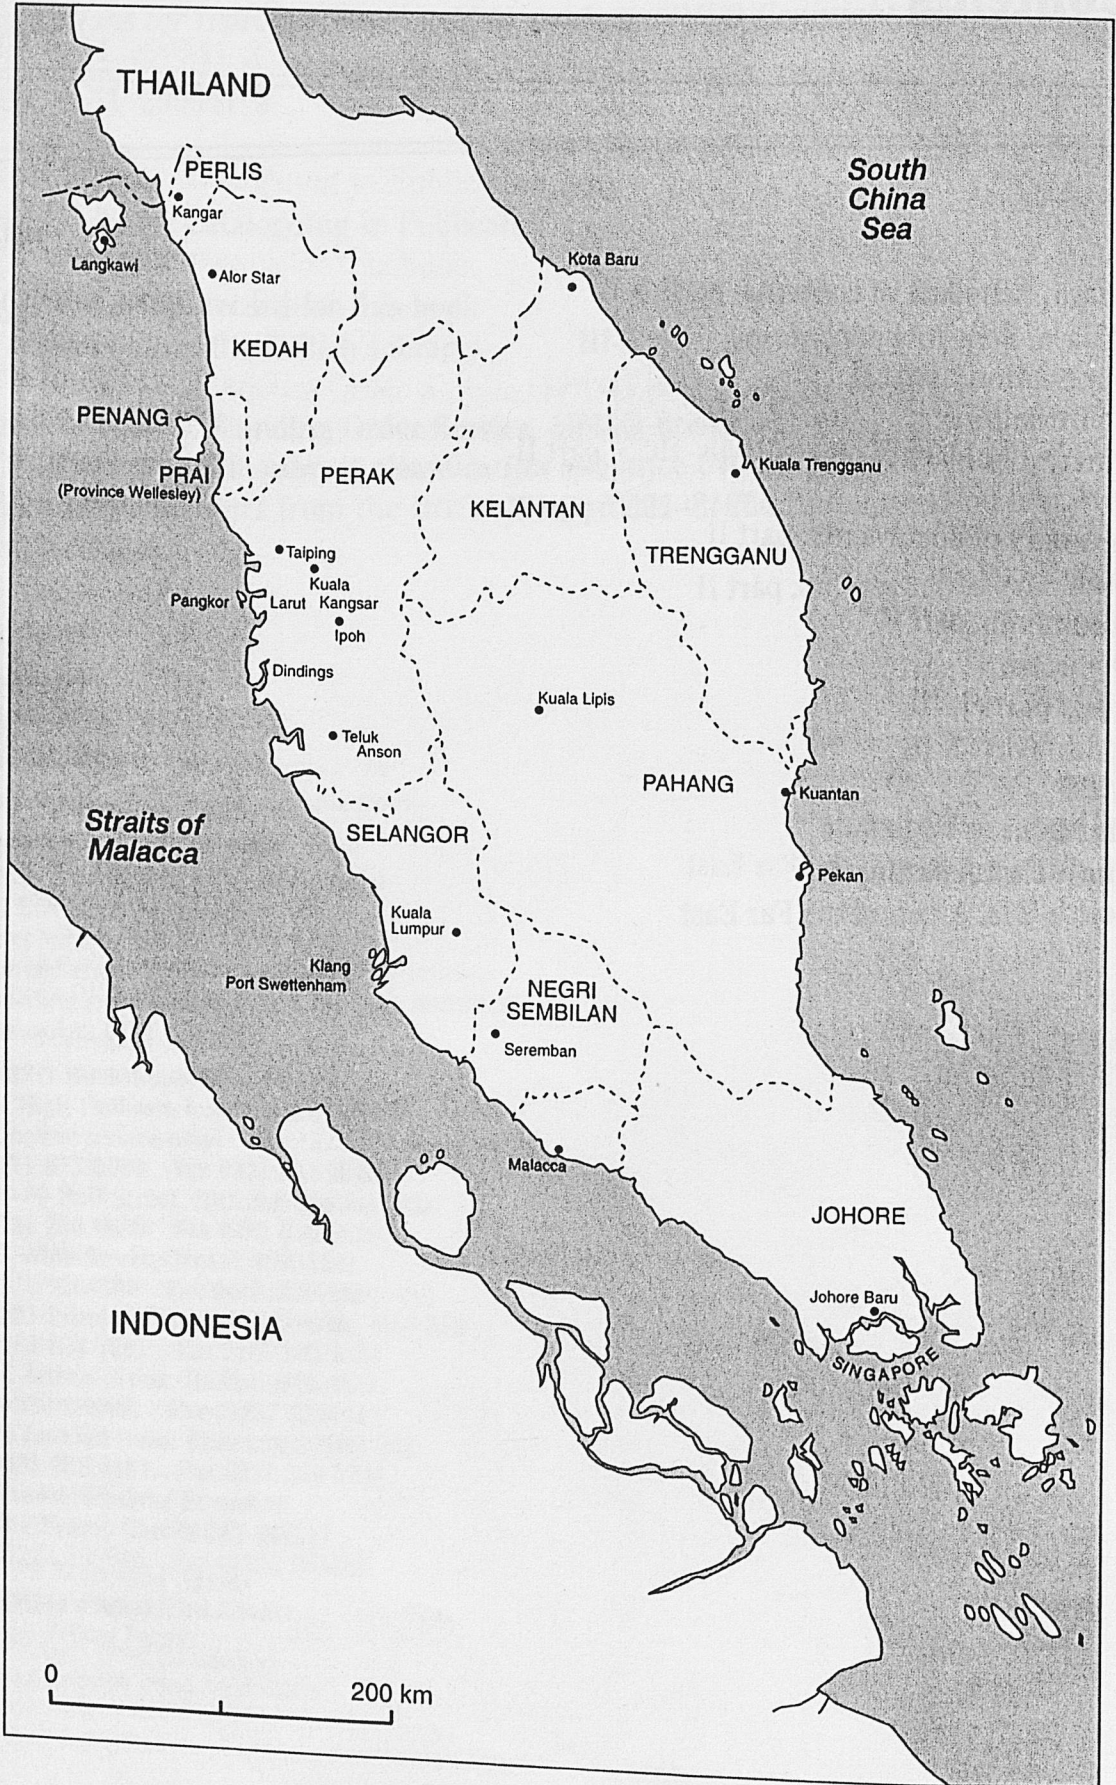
THAILAND

PERLIS
Kangar
Langkawi
Alor Star
KEDAH
PENANG
PRAI
(Province Wellesley)
PERAK
Taiping
Kuala Kangsar
Pangkor
Larut
Ipoh
Dindings
Teluk Anson

South China Sea

Kota Baru
Kuala Trengganu
KELANTAN
TRENGGANU
Kuala Lipis
PAHANG
Kuantan
Pekan

Straits of Malacca

SELANGOR
Kuala Lumpur
Klang
Port Swettenham
NEGRI SEMBILAN
Seremban
Malacca
JOHORE
Johore Baru
SINGAPORE

INDONESIA

0
200 km